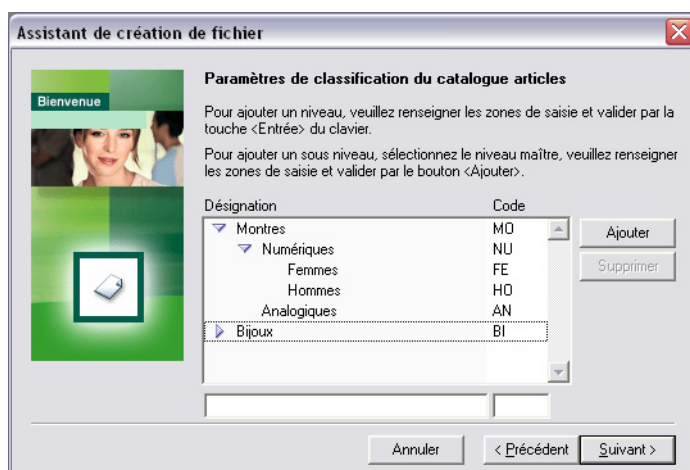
Assistant de création de fichier

Bienvenue

Paramètres de classification du catalogue articles

Pour ajouter un niveau, veuillez renseigner les zones de saisie et valider par la touche <Entrée> du clavier.

Pour ajouter un sous niveau, sélectionnez le niveau maître, veuillez renseigner les zones de saisie et valider par le bouton <Ajouter>.

| Désignation | Code |
|---|---|
| Montres | MO |
| Numériques | NU |
| Femmes | FE |
| Hommes | HO |
| Analogiques | AN |
| Bijoux | BI |

Ajouter

Supprimer

Annuler

< Précédent

Suivant >